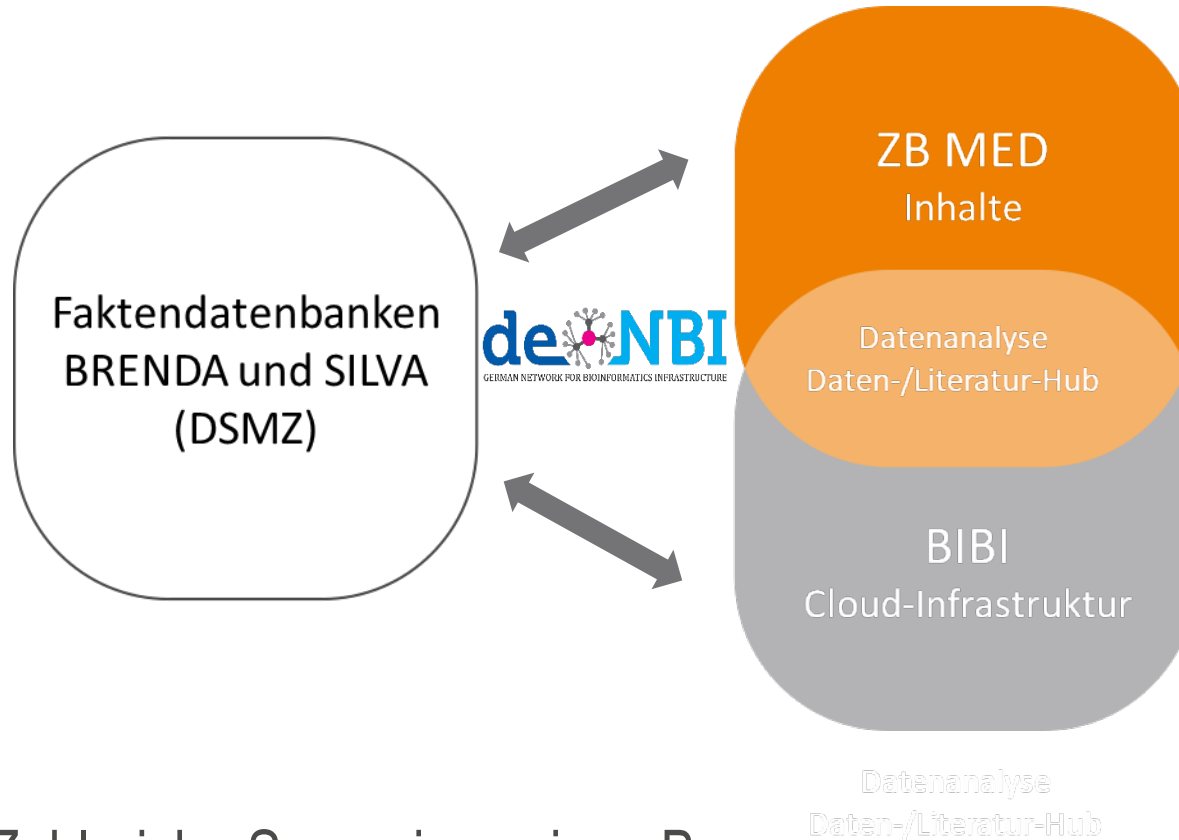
Faktendatenbanken BRENDA und SILVA (DSMZ)

de.NBI
GERMAN NETWORK FOR BIOINFORMATICS INFRASTRUCTURE

ZB MED
Inhalte

Datenanalyse
Daten-/Literatur-Hub

BIBI
Cloud-Infrastruktur

Datenanalyse
Daten-/Literatur-Hub

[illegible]